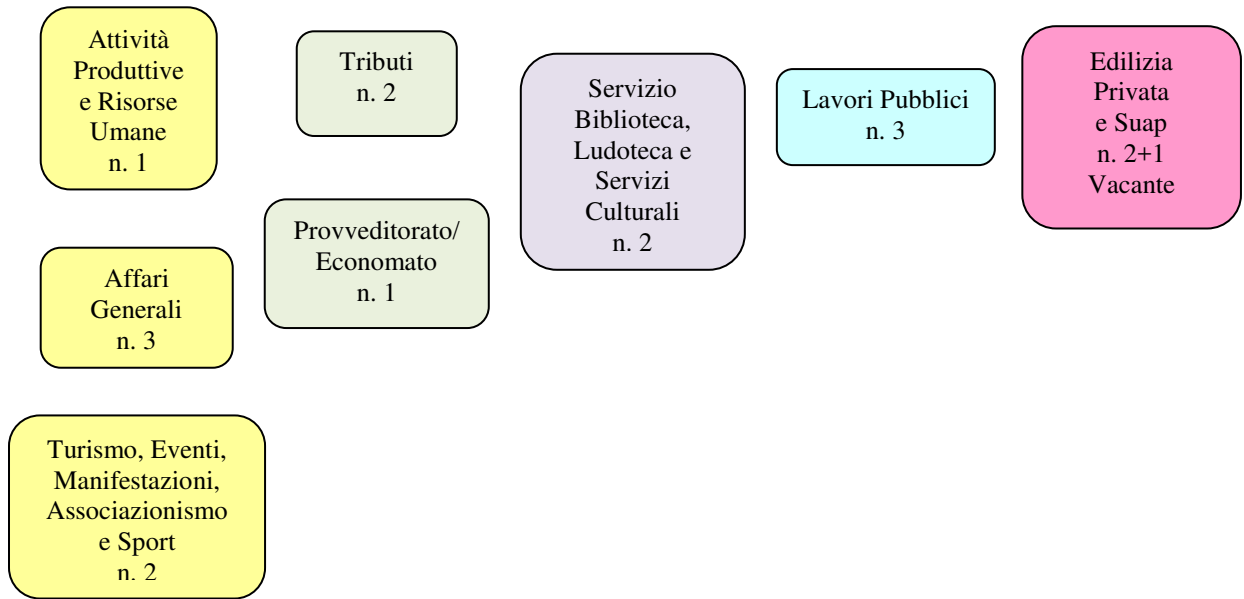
Attività Produttive e Risorse Umane
n. 1

Affari Generali
n. 3

Turismo, Eventi, Manifestazioni, Associazionismo e Sport
n. 2

Tributi
n. 2

Provveditorato/ Economato
n. 1

Servizio Biblioteca, Ludoteca e Servizi Culturali
n. 2

Lavori Pubblici
n. 3

Edilizia Privata e Suap
n. 2+1 Vacante